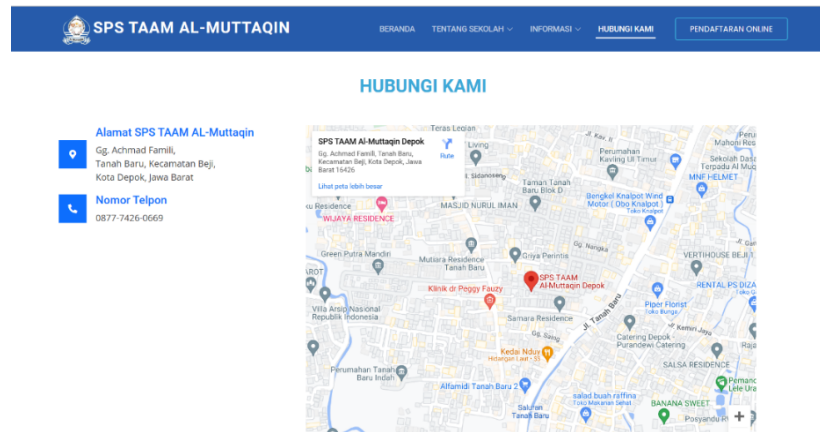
SPS TAAM AL-MUTTAQIN

BERANDA TENTANG SEKOLAH INFORMASI HUBUNGI KAMI PENDAFTARAN ONLINE

HUBUNGI KAMI

Alamat SPS TAAM AL-Muttaqin
Gg. Achmad Famili, Tanah Baru, Kecamatan Beji, Kota Depok, Jawa Barat

Nomor Telpon
0877-7426-0669

SPS TAAM Al-Muttaqin Depok
Gg. Achmad Famili, Tanah Baru, Kecamatan Beji, Kota Depok, Jawa Barat 16426
Rute
Lihat peta lebih besar

Teras Legian
Living
Perumahan Kavling Uli Tirtua
Sekolah Das
Tepadu Al Mu
MNF HELMET
Taman Tanah Baru Blok D
Bengkel Knalpot Widi Motor ( Obo Knalpot )
Toko Knalpot
Residence
WIJAYA RESIDENCE
MASJID NURUL IMAN
Gg. Nangka
VERTIHOUSE BEJI
Green Putra Mandiri
Griya Perintis
Mutiara Residence Tanah Baru
AROT
SPS TAAM Al-Muttaqin Depok
Klinik dr Peggy Fauzy
RENTAL PS DIZA
Villa Arsip Nasional Republik Indonesia
Samara Residence
Piper Florist
Toko Bunga
Jl. Tanah Baru
Jl. Kemiri Jaya
Catering Depok Purandewi Catering
Kedai Nduy
Hidangan Laut · $\$$
SALSA RESIDENCE
Perumahan Tanah Baru Indah
Alfamidi Tanah Baru 2
Pemanc Lele Ura
salad buah raffina
Toko Makanan Sehat
BANANA SWEET
Saluran Tanah Baru
Pasyandu R
+